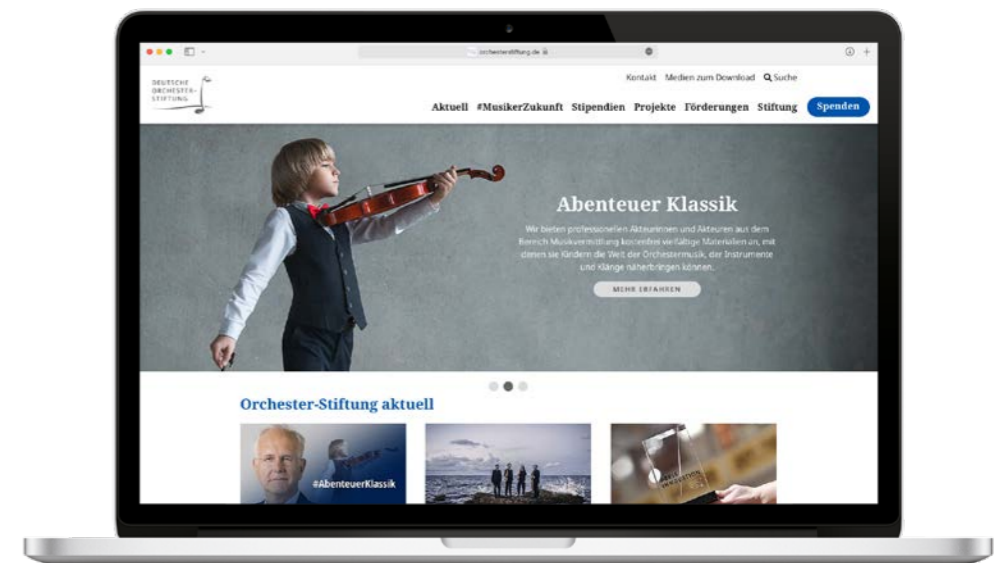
orchesterstiftung.de

DEUTSCHE ORCHESTER-STIFTUNG

Kontakt Medien zum Download Suche

Aktuell #MusikerZukunft Stipendien Projekte Förderungen Stiftung Spenden

Abenteuer Klassik

Wir bieten professionellen Akteurinnen und Akteuren aus dem Bereich Musikvermittlung kostenfrei vielfältige Materialien an, mit denen sie Kindern die Welt der Orchestermusik, der Instrumente und Klänge näherbringen können.

MEHR ERFAHREN

Orchester-Stiftung aktuell

#AbenteuerKlassik